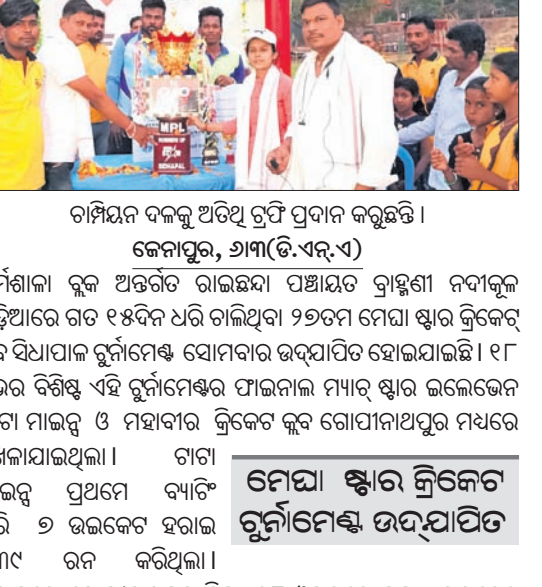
MPL

BEHAPAL

ଚାମ୍ପିୟନ ଦଳକୁ ଅତିଥି ଟ୍ରଫି ପ୍ରଦାନ କରୁଛନ୍ତି ।

କେନାପୁର, ୬ା୩(ଡି.ଏନ୍.ଏ)

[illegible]ର୍ମଶାଳା ବ୍ଲକ ଅନ୍ତର୍ଗତ ରାଇଛଡା ପଞ୍ଚାୟତ ବ୍ରାହ୍ମଣୀ ନଦୀକୂଳ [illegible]ଡ଼ିଆରେ ଗତ ୧୫ଦିନ ଧରି ଚାଲିଥିବା ୨୭ତମ ମେଘା ଷ୍ଟାର କ୍ରିକେଟ୍ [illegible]ଦ ସିଧାପାଳ ଟୁର୍ନାମେଣ୍ଟ ସୋମବାର ଉଦ୍‌ଯାପିତ ହୋଇଯାଇଛି । ୧୮ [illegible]ର ବିଶିଷ୍ଟ ଏହି ଟୁର୍ନାମେଣ୍ଟର ଫାଇନାଲ ମ୍ୟାଚ୍ ଷ୍ଟାର ଇଲେଭେନ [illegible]ଟା ମାଇନ୍ସ ଓ ମହାବୀର କ୍ରିକେଟ କ୍ଲବ ଗୋପୀନାଥପୁର ମଧ୍ୟରେ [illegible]ଳାଯାଇଥିଲା । ଟାଟା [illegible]ଇନ୍ସ ପ୍ରଥମେ ବ୍ୟାଟିଂ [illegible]ରି ୭ ଉଇକେଟ ହରାଇ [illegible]୯ ରନ କରିଥିଲା ।

ମେଘା ଷ୍ଟାର କ୍ରିକେଟ ଟୁର୍ନାମେଣ୍ଟ ଉଦ୍‌ଯାପିତ

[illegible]